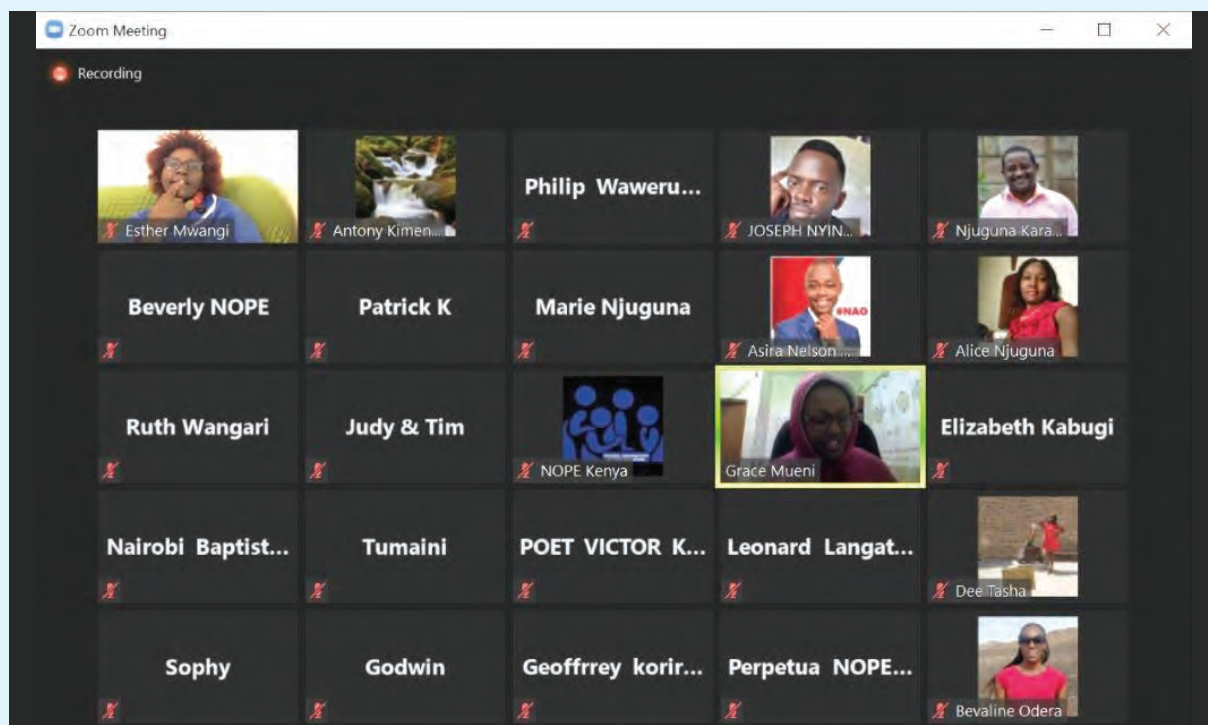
Zoom Meeting

Recording

Esther Mwangi
Antony Kimen...
Philip Waweru...
JOSEPH NYIN...
Njuguna Kara...

Beverly NOPE
Patrick K
Marie Njuguna
#NAO
Asira Nelson ...
Alice Njuguna

Ruth Wangari
Judy & Tim
NOPE Kenya
Grace Mueni
Elizabeth Kabugi

Nairobi Baptist...
Tumaini
POET VICTOR K...
Leonard Langat...
Dee Tasha

Sophy
Godwin
Geoffrrey korir...
Perpetua NOPE...
Bevaline Odera